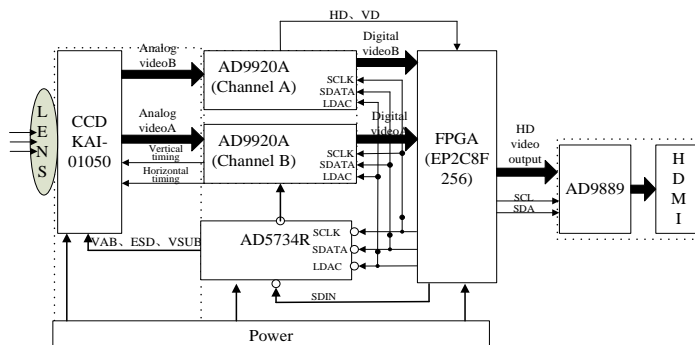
HD、VD

Analog videoB

Digital videoB

AD9920A (Channel A)

SCLK
SDATA
LDAC

L
E
N
S

CCD KAI-01050

Analog videoA

Digital videoA

AD9920A (Channel B)

Vertical timing

Horizontal timing

SCLK
SDATA
LDAC

FPGA (EP2C8F 256)

HD video output

AD9889

SCL
SDA

H
D
M
I

VAB、ESD、VSUB

AD5734R

SCLK
SDATA
LDAC

SDIN

Power